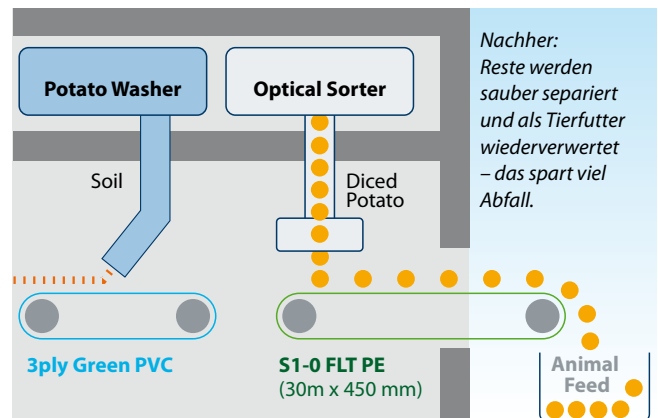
Potato Washer

Optical Sorter

Nachher: Reste werden sauber separiert und als Tierfutter wiederverwertet – das spart viel Abfall.

Soil

Diced Potato

3ply Green PVC

S1-0 FLT PE (30m x 450 mm)

Animal Feed